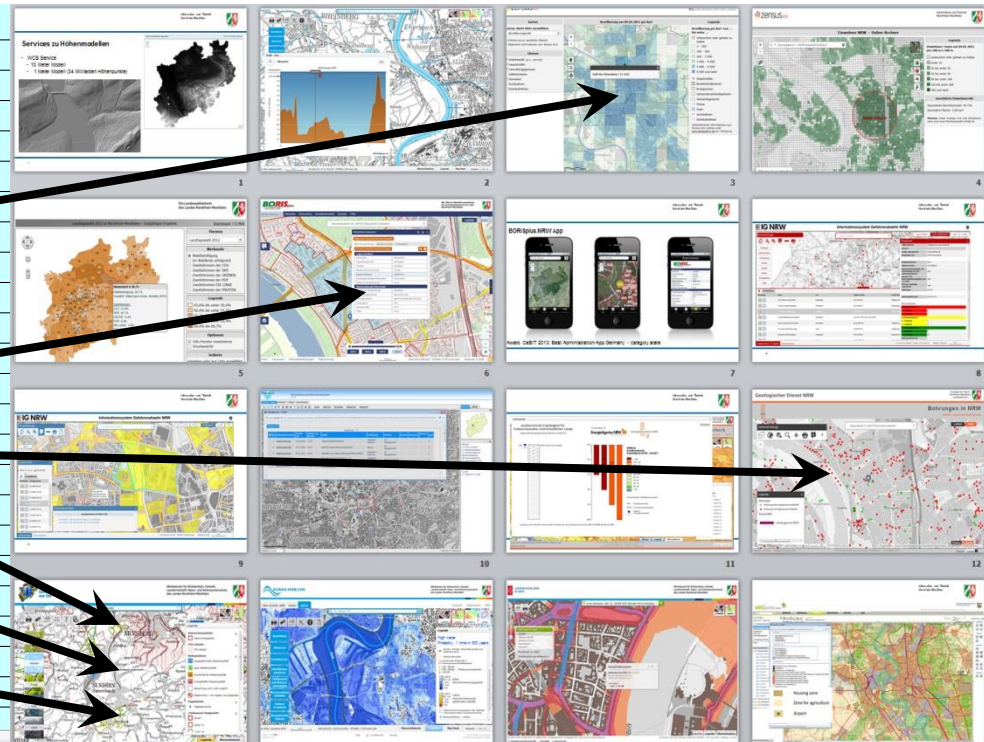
Services zu Höhenmodellen

- WCS Service
- 10 Meter Modell
- 1 Meter Modell (34 Milliarden Höhenpunkte)

1

2

3

ZENSUS

Einwohner NRW – Online Recherche

4

5

BORIS

6

BORISplus.NRW App

Award: CeBIT 2013: Best Administration-App Germany – category state

7

IG NRW

Informationssystem Gefahrenmodelle NRW

8

IG NRW

Informationssystem Gefahrenmodelle NRW

9

10

Energieatlas NRW

11

Geologischer Dienst NRW

Bohrungen in NRW

12

High water
Probability: 1 time in 100 years

Housing zone
Zone for agriculture
Airport